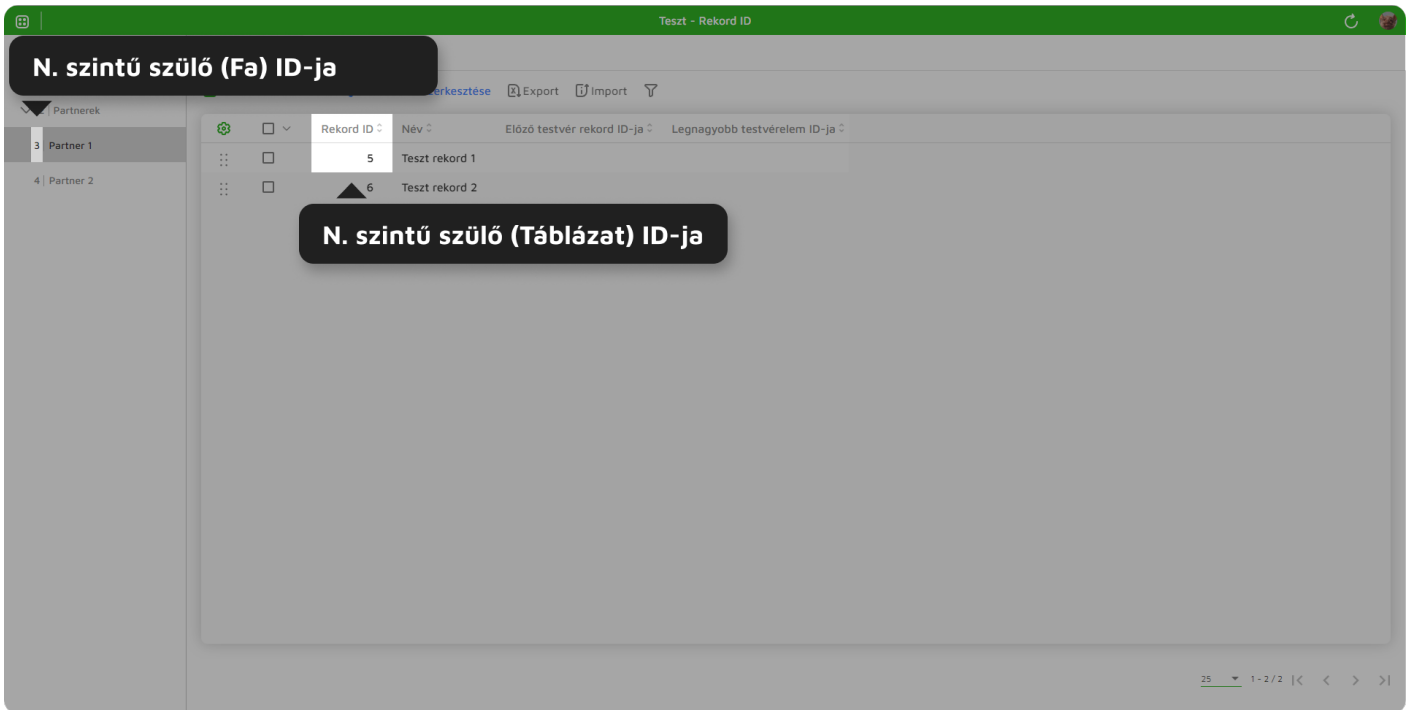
Teszt - Rekord ID

N. szintű szülő (Fa) ID-ja

Partnerek

3 Partner 1

4 Partner 2

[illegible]erkesztése Export Import

| Rekord ID | Név | Előző testvér rekord ID-ja | Legnagyobb testvérelem ID-ja |
|---|---|---|---|
| 5 | Teszt rekord 1 | | |
| 6 | Teszt rekord 2 | | |

N. szintű szülő (Táblázat) ID-ja

25 1 - 2 / 2